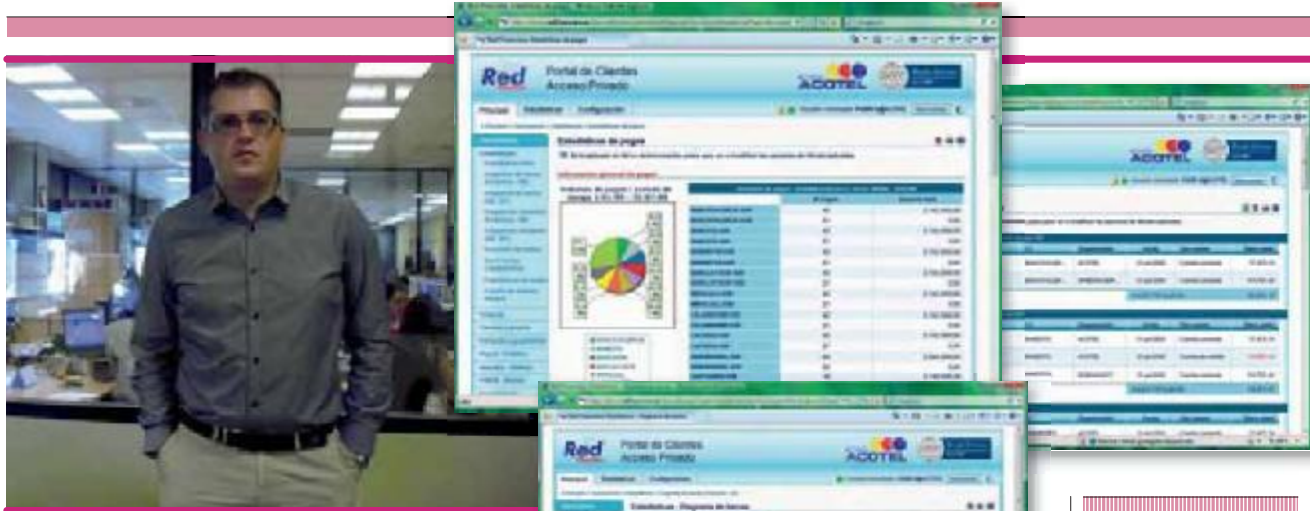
Red

Portal de Clientes
Acceso Privado

ACOTEL

Principal

Estadísticas

Configuración

Estadísticas de pagos

Información general de pagos

Red

Portal de Clientes
Acceso Privado

ACOTEL

Principal

Estadísticas

Configuración

Estadísticas - Pagos de bancos

ACOTEL